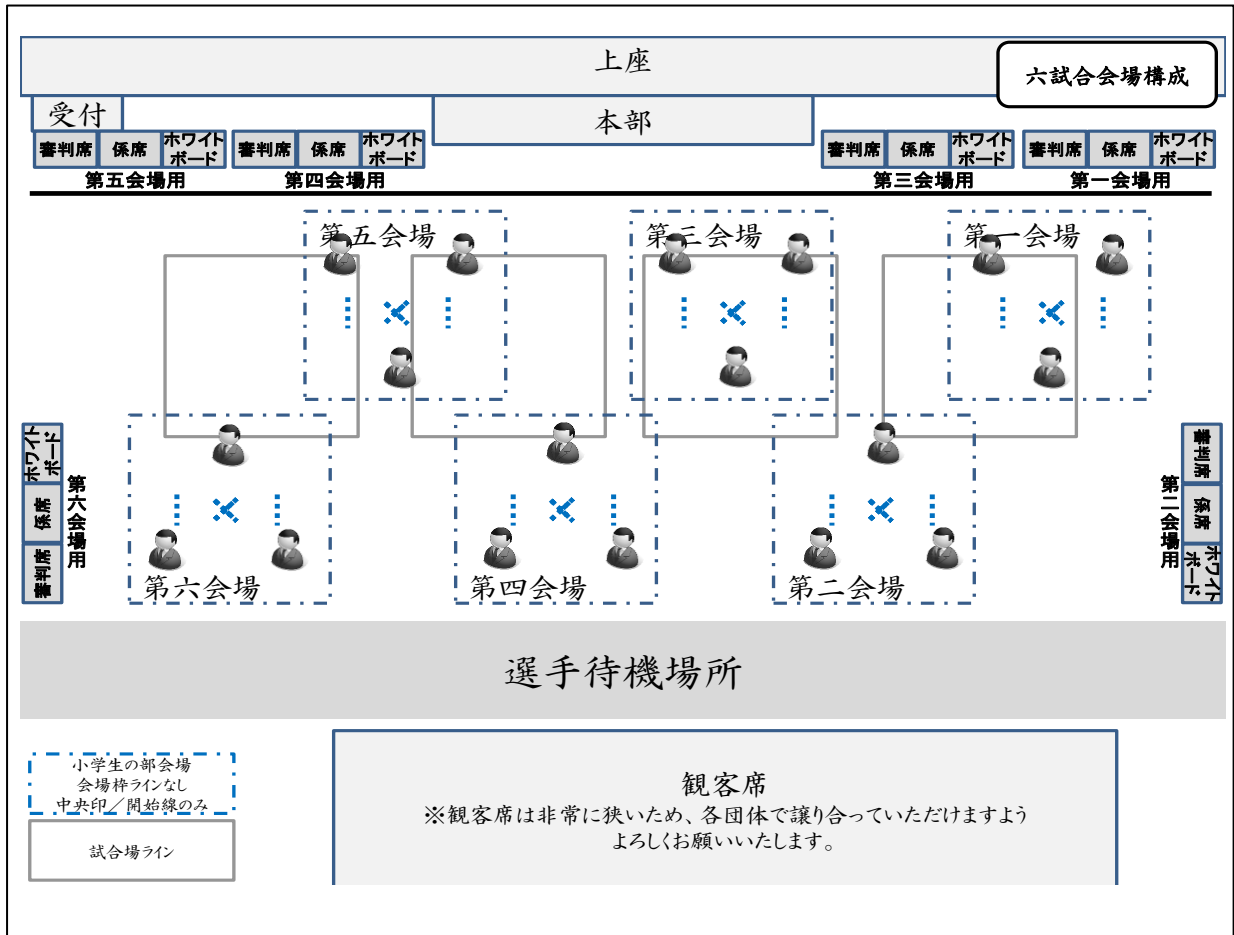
上座

六試合会場構成

受付

本部

審判席 係席 ホワイトボード
第五会場用

審判席 係席 ホワイトボード
第四会場用

審判席 係席 ホワイトボード
第三会場用

審判席 係席 ホワイトボード
第一会場用

第五会場

第三会場

第一会場

ホワイトボード 係席 審判席
第六会場用

審判席 係席 ホワイトボード
第二会場用

第六会場

第四会場

第二会場

選手待機場所

小学生の部会場
会場枠ラインなし
中央印／開始線のみ

試合場ライン

観客席
※観客席は非常に狭いため、各団体で譲り合っていただけますよう
よろしくお願いいたします。